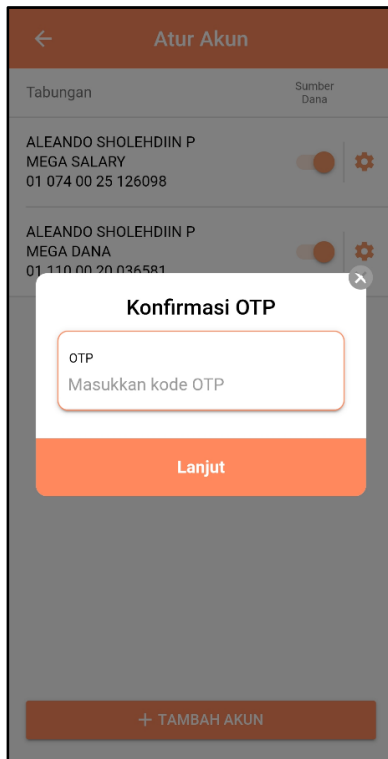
Atur Akun

Tabungan

Sumber Dana

ALEANDO SHOLEHDIIN P
MEGA SALARY
01 074 00 25 126098

ALEANDO SHOLEHDIIN P
MEGA DANA
01 110 00 20 036581

Konfirmasi OTP

OTP

Masukkan kode OTP

Lanjut

+ TAMBAH AKUN